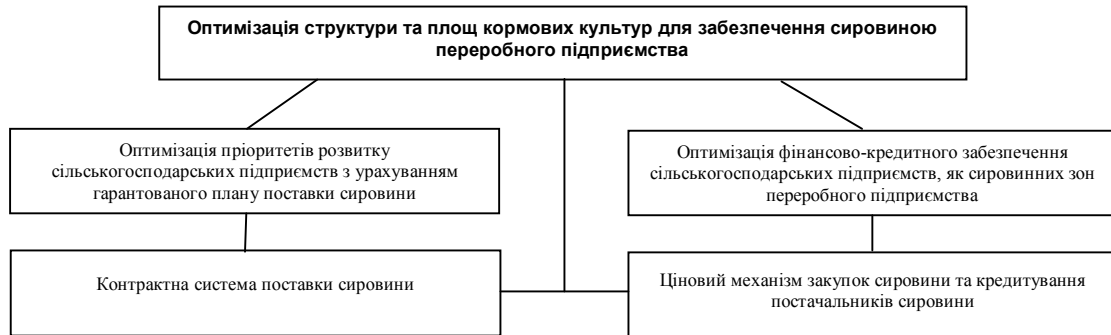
Оптимізація структури та площ кормових культур для забезпечення сировиною переробного підприємства

Оптимізація пріоритетів розвитку сільськогосподарських підприємств з урахуванням гарантованого плану поставки сировини

Оптимізація фінансово-кредитного забезпечення сільськогосподарських підприємств, як сировинних зон переробного підприємства

Контрактна система поставки сировини

Ціновий механізм закупок сировини та кредитування постачальників сировини